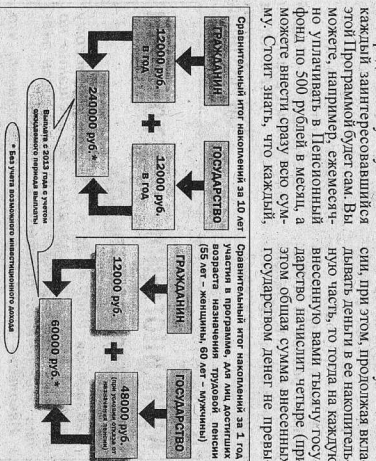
каждый заинтересовавшийся этой Программой будет сам. Вы можете, например, ежемесячно уплачивать в Пенсионный фонд по 500 рублей в месяц, а можете внести сразу всю сумму. Стоит знать, что каждый,

Сравнительный итог накоплений за 10 лет

ГРАЖДАНИН

12000 руб. в год

ГОСУДАРСТВО

12000 руб. в год

240000 руб. *

Выплата с 2013 года с учетом ожидаемого периода выплаты

* Без учета возможного инвестиционного дохода

сии, при этом, продолжая вкла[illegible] дывать деньги в ее накопитель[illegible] ную часть, то тогда на каждую внесенную вами тысячу госу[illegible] дарство начислит четыре (пр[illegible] этом общая сумма внесенны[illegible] государством денег не превы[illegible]

Сравнительный итог накоплений за 1 год участия в программе, для лиц, достигших возраста назначения трудовой пенсии (55 лет – женщины, 60 лет – мужчины)

ГРАЖДАНИН

12000 руб.

ГОСУДАРСТВО

48000 руб. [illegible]

60000 руб. *